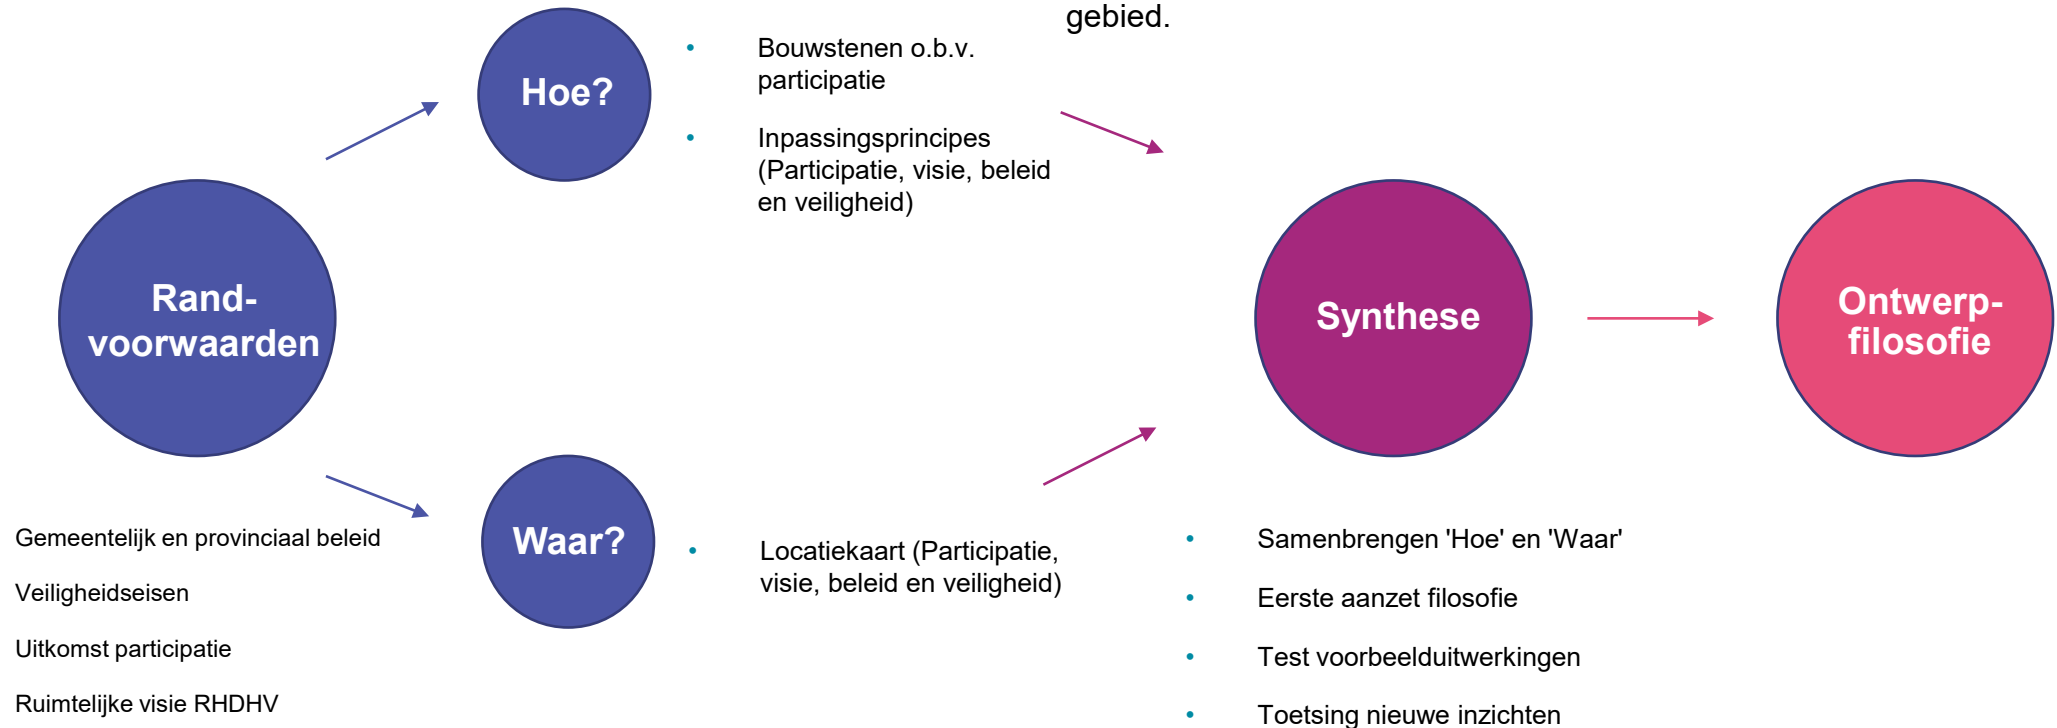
gebied.

Hoe?

Bouwstenen o.b.v. participatie

Inpassingsprincipes (Participatie, visie, beleid en veiligheid)

Rand-voorwaarden

Synthese

Ontwerp-filosofie

Waar?

Gemeentelijk en provinciaal beleid

Veiligheidseisen

Uitkomst participatie

Ruimtelijke visie RHDHV

Locatiekaart (Participatie, visie, beleid en veiligheid)

Samenbrengen 'Hoe' en 'Waar'

Eerste aanzet filosofie

Test voorbeelduitwerkingen

Toetsing nieuwe inzichten